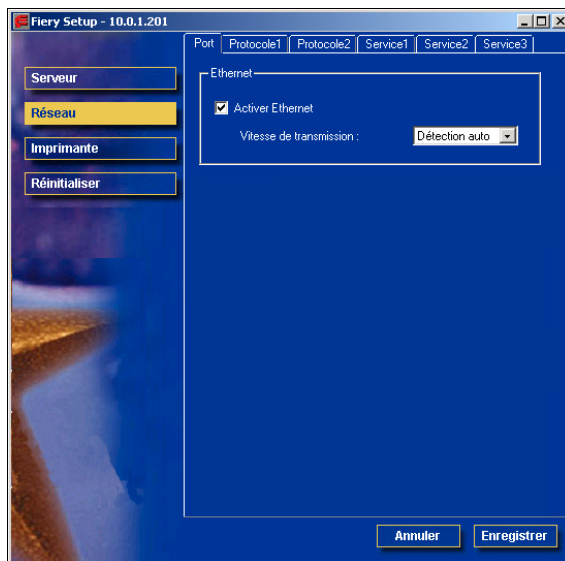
Fiery Setup - 10.0.1.201

Port | Protocole1 | Protocole2 | Service1 | Service2 | Service3

Serveur
Réseau
Imprimante
Réinitialiser

Ethernet
Activer Ethernet
Vitesse de transmission : Détection auto

Annuler
Enregistrer